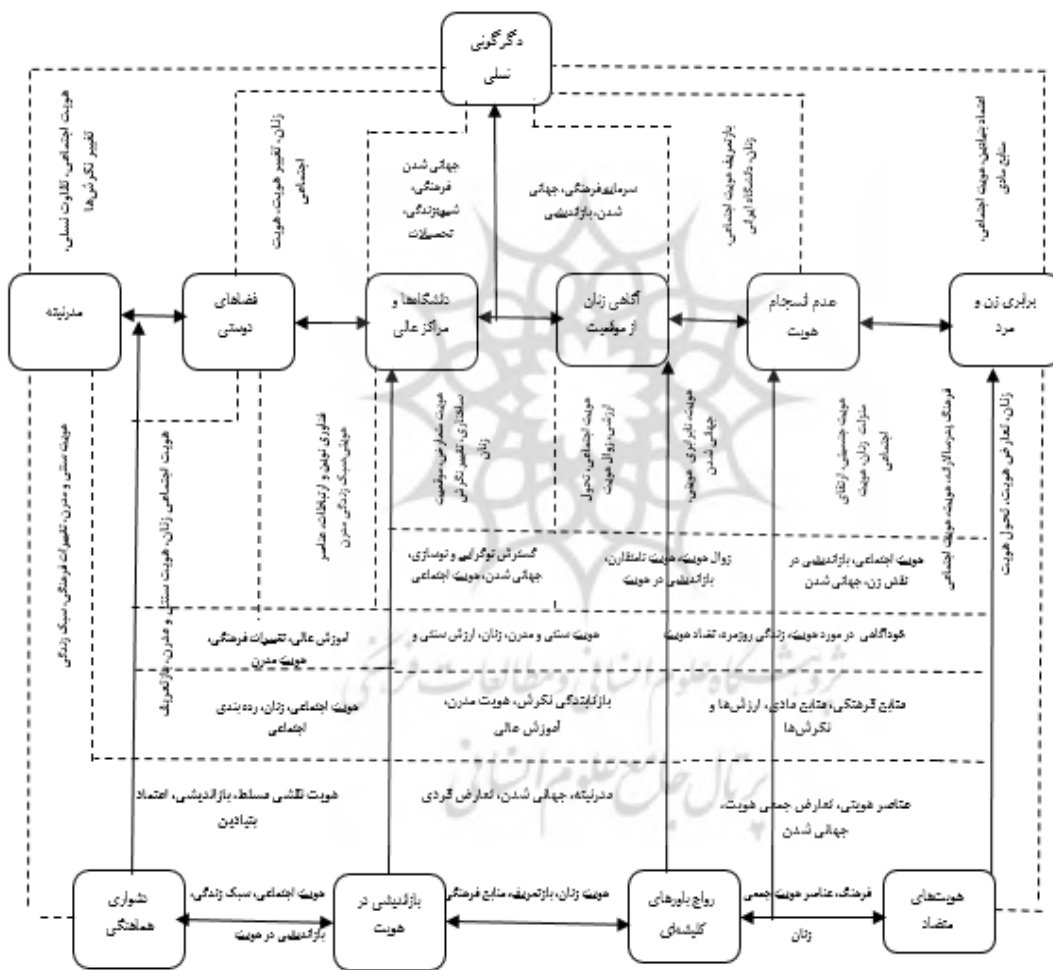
دگرگونی نسلی

هویت اجتماعی، تفاوت نسلی، تغییر نگرش‌ها

زنان، تغییر هویت، هویت اجتماعی

جهانی شدن فرهنگی، شیوه‌زندگی، تحصیلات

سرمایه فرهنگی، جهانی شدن، بازاندیشی

بازتعریف هویت اجتماعی، زنان، دانشگاه ایران

اعتماد بنیادین، هویت اجتماعی، منابع مادی

مدرنیته

فضاهای دوستی

دانشگاه‌ها و مراکز عالی

آگاهی زنان از موقعیت

عدم انسجام هویت

برابری زن و مرد

هویت سنتی و مدرن، تغییرات فرهنگی، سبک زندگی

هویت اجتماعی زنان، هویت سنتی و مدرن، بازتعریف

فناوری نوین و ارتباطات، عامل جهانی، سبک زندگی مدرن

هویت متعارض، موقعیت ساختاری، تغییر نگرش زنان

هویت اجتماعی، تحول ارزش، زوال ارزش‌ها

هویت، نابرابری جنسیتی، جهانی شدن

هویت جنسیتی، ارتقای منزلت زنان، هویت اجتماعی

فرهنگ پدرسالارانه، هویت، هویت اجتماعی

زنان، تعارض هویت، تحول هویت

گسترش نوگرایی و نوسازی، جهانی شدن، هویت اجتماعی

زوال هویت، هویت نامتقارن، بازاندیشی در هویت

هویت اجتماعی، بازاندیشی در نقش زن، جهانی شدن

آموزش عالی، تغییرات فرهنگی، هویت مدرن

هویت سنتی و مدرن، زنان، ارزش سنتی و

خودآگاهی در مورد هویت، زندگی روزمره، تعدد هویت

هویت اجتماعی، زنان، رده‌بندی اجتماعی

بازاندیشی نگرش، هویت مدرن، آموزش عالی

منابع فرهنگی، منابع مادی، ارزش‌ها و نگرش‌ها

هویت نقشی مسلط، بازاندیشی، اعتماد بنیادین

مدرنیته، جهانی شدن، تعارض فردی

عناصر هویتی، تعارض جمعی هویت، جهانی شدن

دشواری هماهنگی

هویت اجتماعی، سبک زندگی، بازاندیشی در هویت

بازاندیشی در هویت

هویت زنان، بازتعریف، منابع فرهنگی

رواج باورهای کلیشه‌ای

فرهنگ، عناصر هویت جمعی، زنان

هویت‌های متضاد